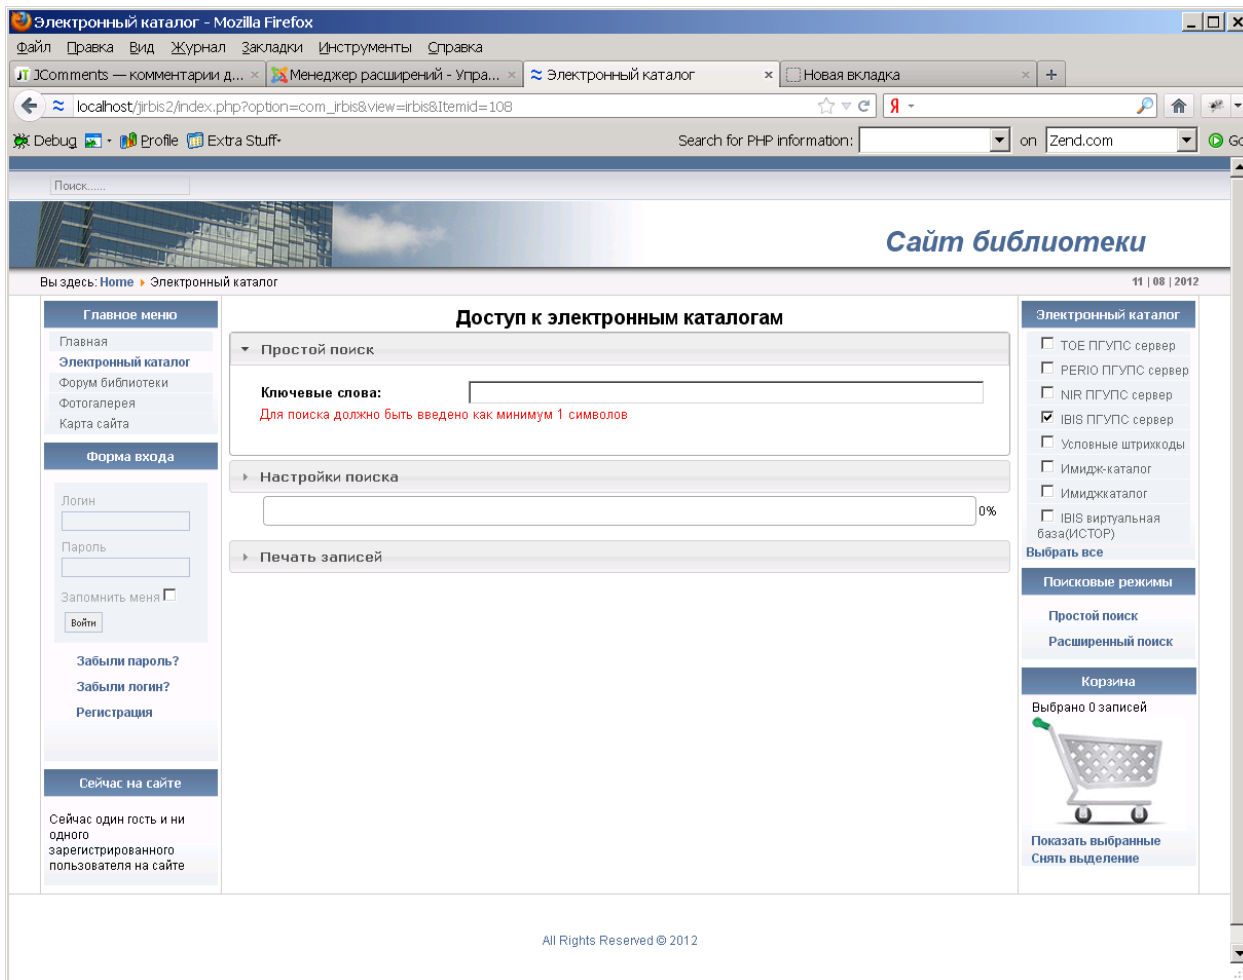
Электронный каталог - Mozilla Firefox

Файл Правка Вид Журнал Закладки Инструменты Справка

JComments — комментарии д... × Менеджер расширений - Упра... × Электронный каталог × Новая вкладка × +

localhost/jirbis2/index.php?option=com_irbis&view=irbis&Itemid=108

Я

Debug Profile Extra Stuff Search for PHP information: on Zend.com Go

Поиск......

Сайт библиотеки

Вы здесь: Home Электронный каталог

11 | 08 | 2012

Главное меню

Главная
Электронный каталог
Форум библиотеки
Фотогалерея
Карта сайта

Форма входа

Логин

Пароль

Запомнить меня

Войти

Забыли пароль?
Забыли логин?
Регистрация

Сейчас на сайте

Сейчас один гость и ни одного зарегистрированного пользователя на сайте

Доступ к электронным каталогам

Простой поиск

Ключевые слова:

Для поиска должно быть введено как минимум 1 символов

Настройки поиска

0%

Печать записей

Электронный каталог

ТОЕ ПГУПС сервер
PERIO ПГУПС сервер
NIR ПГУПС сервер
IBIS ПГУПС сервер
Условные штрихкоды
Имидж-каталог
Имиджкаталог
IBIS виртуальная база(ИСТОР)
Выбрать все

Поисковые режимы

Простой поиск
Расширенный поиск

Корзина

Выбрано 0 записей

Показать выбранные
Снять выделение

All Rights Reserved © 2012